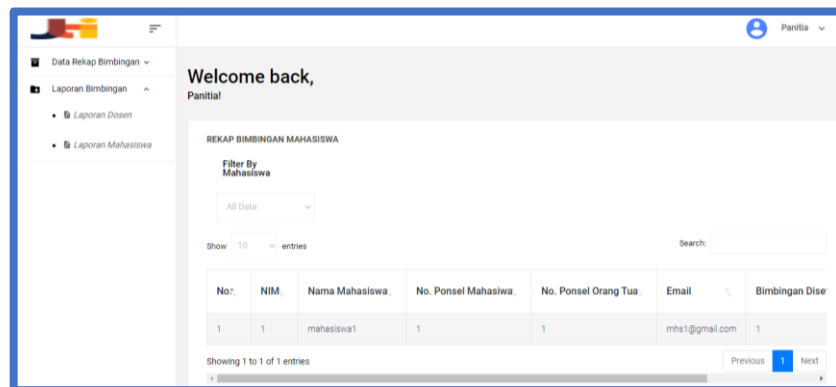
Panitia

Data Rekap Bimbingan

Laporan Bimbingan

Laporan Dosen

Laporan Mahasiswa

Welcome back,

Panitia!

REKAP BIMBINGAN MAHASISWA

Filter By Mahasiswa

All Data

Show 10 entries

Search:

| No. | NIM | Nama Mahasiswa | No. Ponsel Mahasiwa | No. Ponsel Orang Tua | Email | Bimbingan Dise |
|---|---|---|---|---|---|---|
| 1 | 1 | mahasiswa1 | 1 | 1 | mhs1@gmail.com | 1 |

Showing 1 to 1 of 1 entries

Previous 1 Next